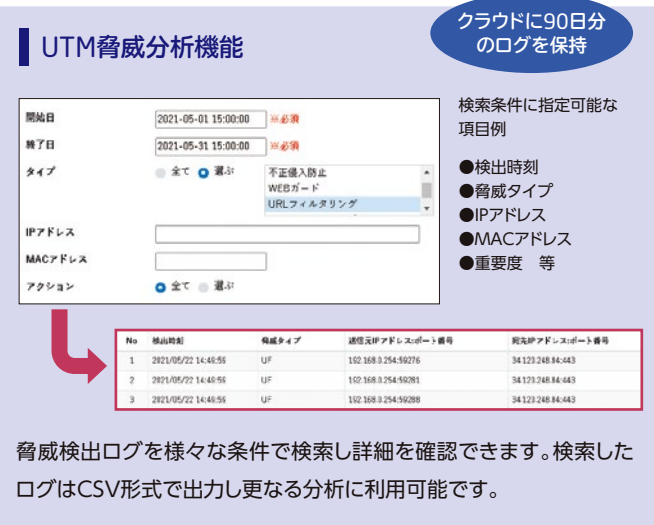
UTM脅威分析機能

クラウドに90日分のログを保持

開始日 2021-05-01 15:00:00 ※必須
終了日 2021-05-31 15:00:00 ※必須
タイプ 全て 選ぶ
不正侵入防止
WEBガード
URLフィルタリング
IPアドレス
MACアドレス
アクション 全て 選ぶ

検索条件に指定可能な項目例

●検出時刻
●脅威タイプ
●IPアドレス
●MACアドレス
●重要度　等

| No | 検出時刻 | 脅威タイプ | 送信元IPアドレス:ポート番号 | 宛先IPアドレス:ポート番号 |
|---|---|---|---|---|
| 1 | 2021/05/22 14:48:56 | UF | 192.168.0.254:59276 | 34.123.248.84:443 |
| 2 | 2021/05/22 14:48:56 | UF | 192.168.0.254:59281 | 34.123.248.84:443 |
| 3 | 2021/05/22 14:48:56 | UF | 192.168.0.254:59288 | 34.123.248.84:443 |

脅威検出ログを様々な条件で検索し詳細を確認できます。検索したログはCSV形式で出力し更なる分析に利用可能です。